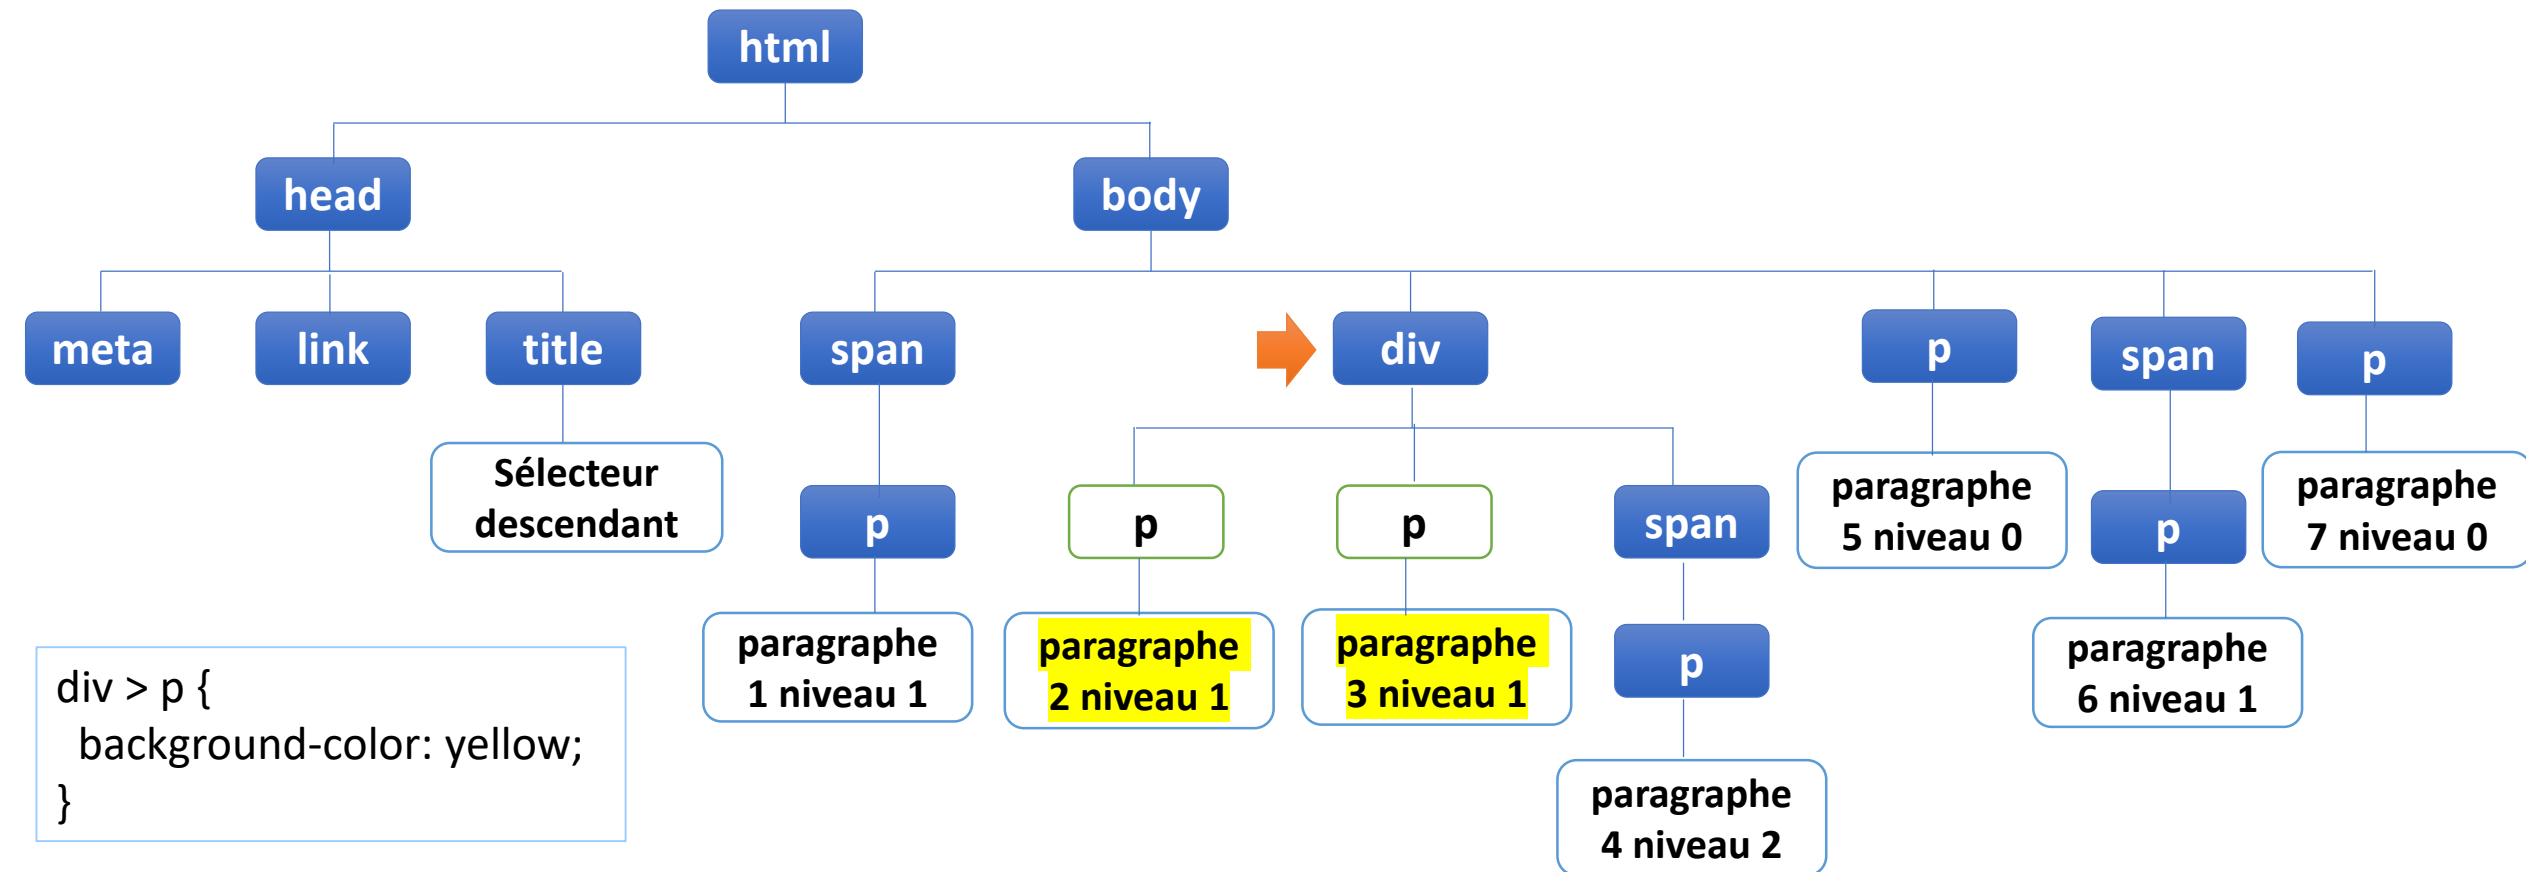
html

head

body

meta

link

title

span

div

p

span

p

Sélecteur descendant

p

p

p

span

paragraphe 5 niveau 0

p

paragraphe 7 niveau 0

paragraphe 1 niveau 1

paragraphe 2 niveau 1

paragraphe 3 niveau 1

p

paragraphe 6 niveau 1

paragraphe 4 niveau 2

div > p {
background-color: yellow;
}